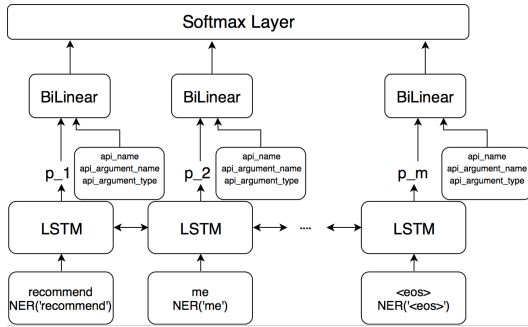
Softmax Layer

BiLinear

BiLinear

BiLinear

api_name
api_argument_name
api_argument_type

api_name
api_argument_name
api_argument_type

api_name
api_argument_name
api_argument_type

p_1

p_2

p_m

LSTM

LSTM

····

LSTM

recommend
NER('recommend')

me
NER('me')

<eos>
NER('<eos>')